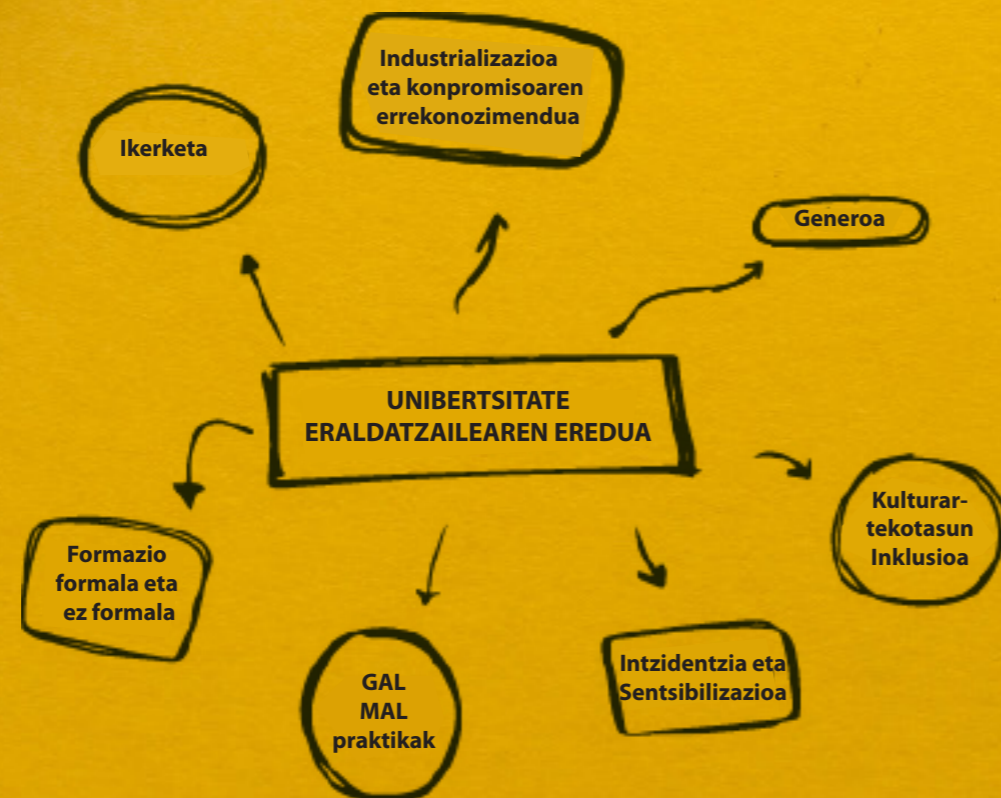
Industrializazioa eta konpromisoaren errekonozimendua

Ikerketa

Generoa

UNIBERTSITATE ERALDATZAILEAREN EREDUA

Formazio formala eta ez formala

Kulturartekotasun Inklusioa

GAL MAL praktikak

Intzidentzia eta Sentsibilizazioa